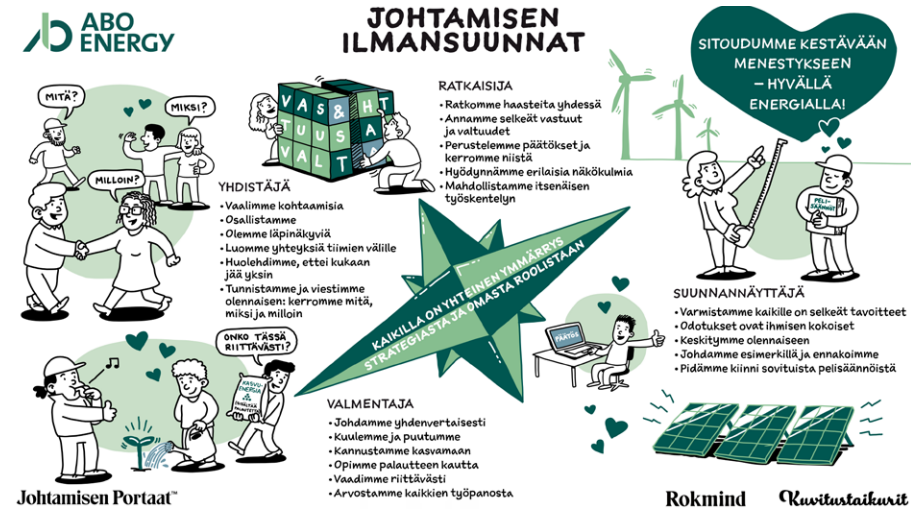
ABO ENERGY

JOHTAMISEN ILMANSUUNNAT

SITOUDUMME KESTÄVÄÄN MENESTYKSEEN – HYVÄLLÄ ENERGIALLA!

MITÄ?
MIKSI?
MILLOIN?

VAS HT TUUS A VALT

RATKAISIJA
• Ratkomme haasteita yhdessä
• Annamme selkeät vastuut ja valtuudet
• Perustelemme päätökset ja kerromme niistä
• Hyödynnämme erilaisia näkökulmia
• Mahdollistamme itsenäisen työskentelyn

YHDISTÄJÄ
• Vaalimme kohtaamisia
• Osallistamme
• Olemme läpinäkyviä
• Luomme yhteyksiä tiimien välille
• Huolehdimme, ettei kukaan jää yksin
• Tunnistamme ja viestimme olennaisen: kerromme mitä, miksi ja milloin

KAIKILLA ON YHTEINEN YMMÄRRYS STRATEGIASTA JA OMASTA ROOLISTAAN

PELI-SÄÄNNÖT

FAKTAA

SUUNNANNÄYTTÄJÄ
• Varmistamme kaikille on selkeät tavoitteet
• Odotukset ovat ihmisen kokoiset
• Keskitymme olennaiseen
• Johdamme esimerkillä ja ennakoimme
• Pidämme kiinni sovituista pelisäännöistä

ONKO TÄSSÄ RIITTÄVÄSTI?

KASVU-ENERGIA

VALMENTAJA
• Johdamme yhdenvertaisesti
• Kuulemme ja puutumme
• Kannustamme kasvamaan
• Opimme palautteen kautta
• Vaadimme riittävästi
• Arvostamme kaikkien työpanosta

Johtamisen Portaat™

Rokmind

Kuvitustaikurit